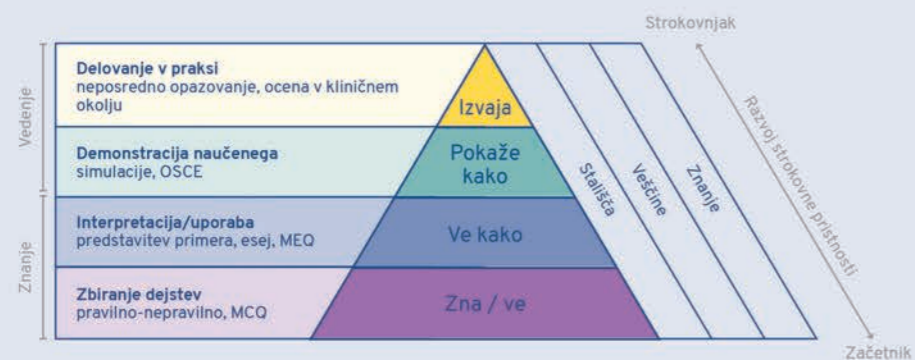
Vedenje

Delovanje v praksi
neposredno opazovanje, ocena v kliničnem okolju

Izvaja

Demonstracija naučenega
simulacije, OSCE

Pokaže kako

Znanje

Interpretacija/uporaba
predstavitev primera, esej, MEQ

Ve kako

Zbiranje dejstev
pravilno-nepravilno, MCQ

Zna / ve

Stališča

Veščine

Znanje

Strokovnjak

Razvoj strokovne pristnosti

Začetnik